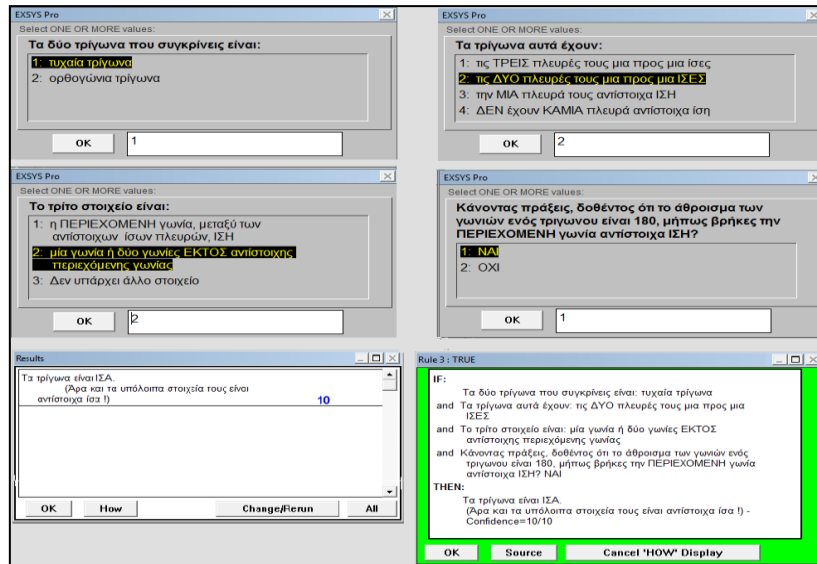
EXSYS Pro
Select ONE OR MORE values:
Τα δύο τρίγωνα που συγκρίνεις είναι:
1: τυχαία τρίγωνα
2: ορθογώνια τρίγωνα
OK
1

EXSYS Pro
Select ONE OR MORE values:
Τα τρίγωνα αυτά έχουν:
1: τις ΤΡΕΙΣ πλευρές τους μια προς μια ίσες
2: τις ΔΥΟ πλευρές τους μια προς μια ΙΣΕΣ
3: την ΜΙΑ πλευρά τους αντίστοιχα ΙΣΗ
4: ΔΕΝ έχουν ΚΑΜΙΑ πλευρά αντίστοιχα ίση
OK
2

EXSYS Pro
Select ONE OR MORE values:
Το τρίτο στοιχείο είναι:
1: η ΠΕΡΙΕΧΟΜΕΝΗ γωνία, μεταξύ των αντίστοιχων ίσων πλευρών, ΙΣΗ
2: μία γωνία ή δύο γωνίες ΕΚΤΟΣ αντίστοιχης περιεχόμενης γωνίας
3: Δεν υπάρχει άλλο στοιχείο
OK
2

EXSYS Pro
Select ONE OR MORE values:
Κάνοντας πράξεις, δοθέντος ότι το άθροισμα των γωνιών ενός τριγώνου είναι 180, μήπως βρήκες την ΠΕΡΙΕΧΟΜΕΝΗ γωνία αντίστοιχα ΙΣΗ?
1: ΝΑΙ
2: ΟΧΙ
OK
1

Results
Τα τρίγωνα είναι ΙΣΑ.
(Άρα και τα υπόλοιπα στοιχεία τους είναι αντίστοιχα ίσα !)
10
OK
How
Change/Rerun
All

Rule 3 : TRUE
IF:
Τα δύο τρίγωνα που συγκρίνεις είναι: τυχαία τρίγωνα
and Τα τρίγωνα αυτά έχουν: τις ΔΥΟ πλευρές τους μια προς μια ΙΣΕΣ
and Το τρίτο στοιχείο είναι: μία γωνία ή δύο γωνίες ΕΚΤΟΣ αντίστοιχης περιεχόμενης γωνίας
and Κάνοντας πράξεις, δοθέντος ότι το άθροισμα των γωνιών ενός τριγώνου είναι 180, μήπως βρήκες την ΠΕΡΙΕΧΟΜΕΝΗ γωνία αντίστοιχα ΙΣΗ? ΝΑΙ
THEN:
Τα τρίγωνα είναι ΙΣΑ.
(Άρα και τα υπόλοιπα στοιχεία τους είναι αντίστοιχα ίσα !) - Confidence=10/10
OK
Source
Cancel 'HOW' Display